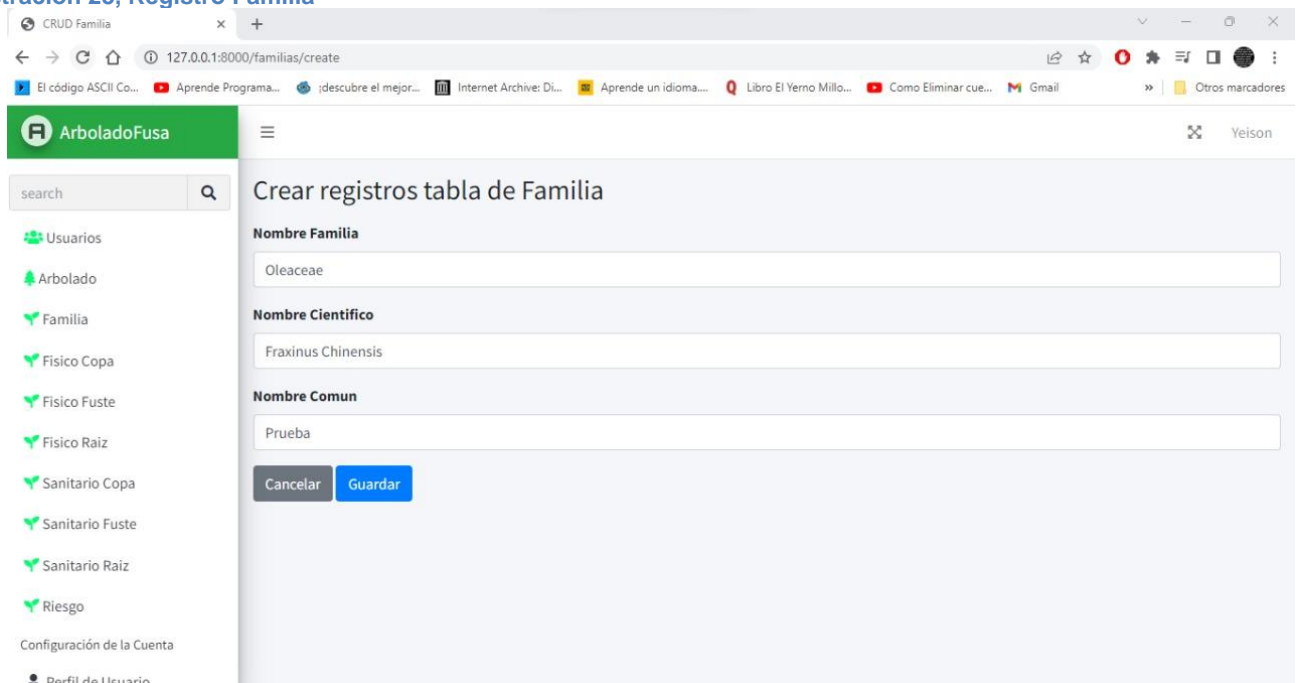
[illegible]tración 26, Registro Familia

CRUD Familia

127.0.0.1:8000/familias/create

El código ASCII Co... Aprende Programa... ¡descubre el mejor... Internet Archive: Di... Aprende un idioma.... Libro El Yerno Millo... Como Eliminar cue... Gmail » Otros marcadores

ArboladoFusa

Yeison

search

Usuarios

Arbolado

Familia

Fisico Copa

Fisico Fuste

Fisico Raiz

Sanitario Copa

Sanitario Fuste

Sanitario Raiz

Riesgo

Configuración de la Cuenta

Perfil de Usuario

Crear registros tabla de Familia

Nombre Familia

Oleaceae

Nombre Cientifico

Fraxinus Chinensis

Nombre Comun

Prueba

Cancelar Guardar